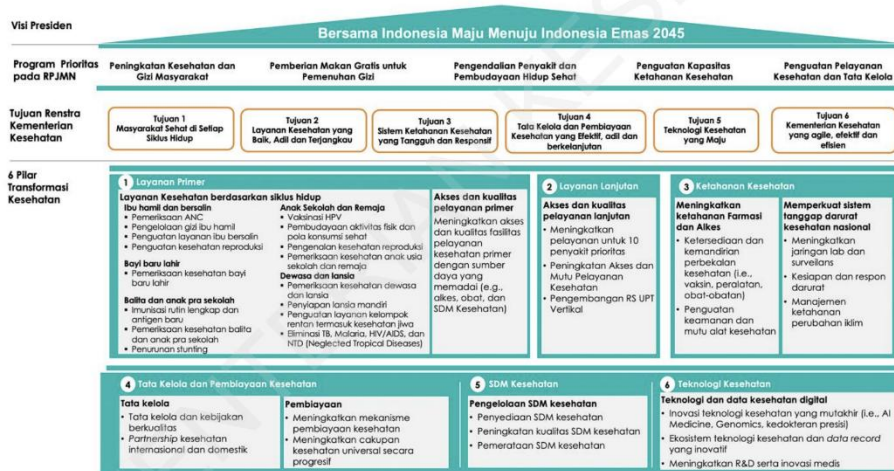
Visi Presiden

Bersama Indonesia Maju Menuju Indonesia Emas 2045

Program Prioritas pada RPJMN

Peningkatan Kesehatan dan Gizi Masyarakat

Pemberian Makan Gratis untuk Pemenuhan Gizi

Pengendalian Penyakit dan Pembudayaan Hidup Sehat

Penguatan Kapasitas Ketahanan Kesehatan

Penguatan Pelayanan Kesehatan dan Tata Kelola

Tujuan Renstra Kementerian Kesehatan

Tujuan 1
Masyarakat Sehat di Setiap Siklus Hidup

Tujuan 2
Layanan Kesehatan yang Baik, Adil dan Terjangkau

Tujuan 3
Sistem Ketahanan Kesehatan yang Tangguh dan Responsif

Tujuan 4
Tata Kelola dan Pembiayaan Kesehatan yang Efektif, adil dan berkelanjutan

Tujuan 5
Teknologi Kesehatan yang Maju

Tujuan 6
Kementerian Kesehatan yang agile, efektif dan efisien

6 Pilar Transformasi Kesehatan

1 Layanan Primer

Layanan Kesehatan berdasarkan siklus hidup

Ibu hamil dan bersalin
• Pemeriksaan ANC
• Pengelolaan gizi ibu hamil
• Penguatan layanan ibu bersalin
• Penguatan kesehatan reproduksi

Bayi baru lahir
• Pemeriksaan kesehatan bayi baru lahir

Balita dan anak pra sekolah
• Imunisasi rutin lengkap dan antigen baru
• Pemeriksaan kesehatan balita dan anak pra sekolah
• Penurunan stunting

Anak Sekolah dan Remaja
• Vaksinasi HPV
• Pembudayaan aktivitas fisik dan pola konsumsi sehat
• Pengenalan kesehatan reproduksi
• Pemeriksaan kesehatan anak usia sekolah dan remaja

Dewasa dan lansia
• Pemeriksaan kesehatan dewasa dan lansia
• Penyiapan lansia mandiri
• Penguatan layanan kelompok rentan termasuk kesehatan jiwa
• Eliminasi TB, Malaria, HIV/AIDS, dan NTD (Neglected Tropical Diseases)

Akses dan kualitas pelayanan primer
Meningkatkan akses dan kualitas fasilitas pelayanan kesehatan primer dengan sumber daya yang memadai (e.g., alkes, obat, dan SDM Kesehatan)

2 Layanan Lanjutan

Akses dan kualitas pelayanan lanjutan
• Meningkatkan pelayanan untuk 10 penyakit prioritas
• Peningkatan Akses dan Mutu Pelayanan Kesehatan
• Pengembangan RS UPT Vertikal

3 Ketahanan Kesehatan

Meningkatkan ketahanan Farmasi dan Alkes
• Ketersediaan dan kemandirian perbekalan kesehatan (i.e., vaksin, peralatan, obat-obatan)
• Penguatan keamanan dan mutu alat kesehatan

Memperkuat sistem tanggap darurat kesehatan nasional
• Meningkatkan jaringan lab dan surveilans
• Kesiapan dan respon darurat
• Manajemen ketahanan perubahan iklim

4 Tata Kelola dan Pembiayaan Kesehatan

Tata kelola
• Tata kelola dan kebijakan berkualitas
• Partnership kesehatan internasional dan domestik

Pembiayaan
• Meningkatkan mekanisme pembiayaan kesehatan
• Meningkatkan cakupan kesehatan universal secara progresif

5 SDM Kesehatan

Pengelolaan SDM kesehatan
• Penyediaan SDM kesehatan
• Peningkatan kualitas SDM kesehatan
• Pemerataan SDM kesehatan

6 Teknologi Kesehatan

Teknologi dan data kesehatan digital
• Inovasi teknologi kesehatan yang mutakhir (e.g., AI Medicine, Genomics, kedokteran presisi)
• Ekosistem teknologi kesehatan dan data record yang inovatif
• Meningkatkan R&D serta inovasi medis